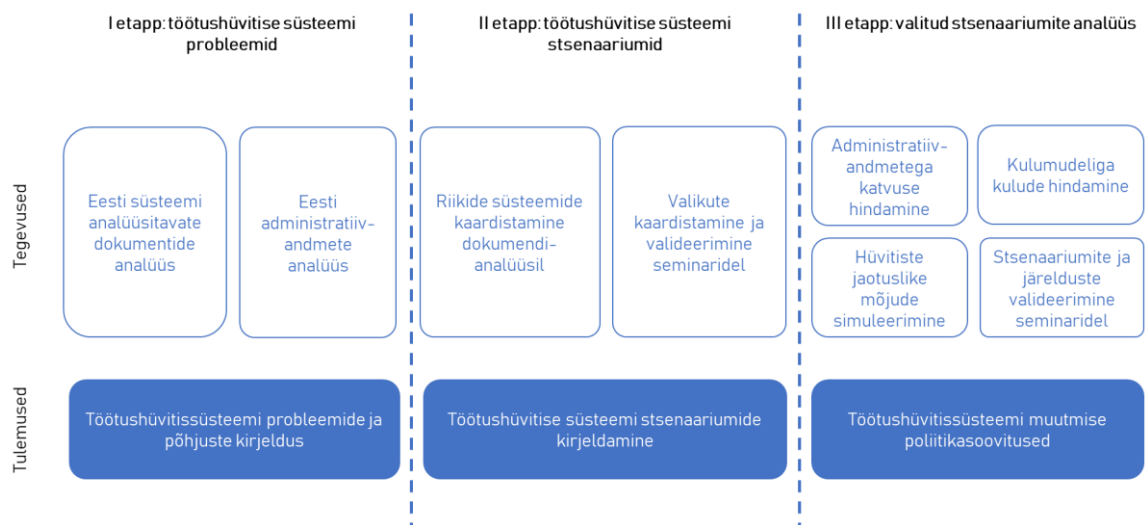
I etapp: töötushüvitise süsteemi probleemid

II etapp: töötushüvitise süsteemi stsenaariumid

III etapp: valitud stsenaariumite analüüs

Tegevused

Eesti süsteemi analüüsitavate dokumentide analüüs

Eesti administratiiv-andmete analüüs

Riikide süsteemide kaardistamine dokumendi-analüüsil

Valikute kaardistamine ja valideerimine seminaridel

Administratiiv-andmetega katvuse hindamine

Kulumudeliga kulude hindamine

Hüvitiste jaotuslike mõjude simuleerimine

Stsenaariumite ja järelduste valideerimine seminaridel

Tulemused

Töötushüvitissüsteemi probleemide ja põhjuste kirjeldus

Töötushüvitise süsteemi stsenaariumide kirjeldamine

Töötushüvitissüsteemi muutmise poliitikasoovitused